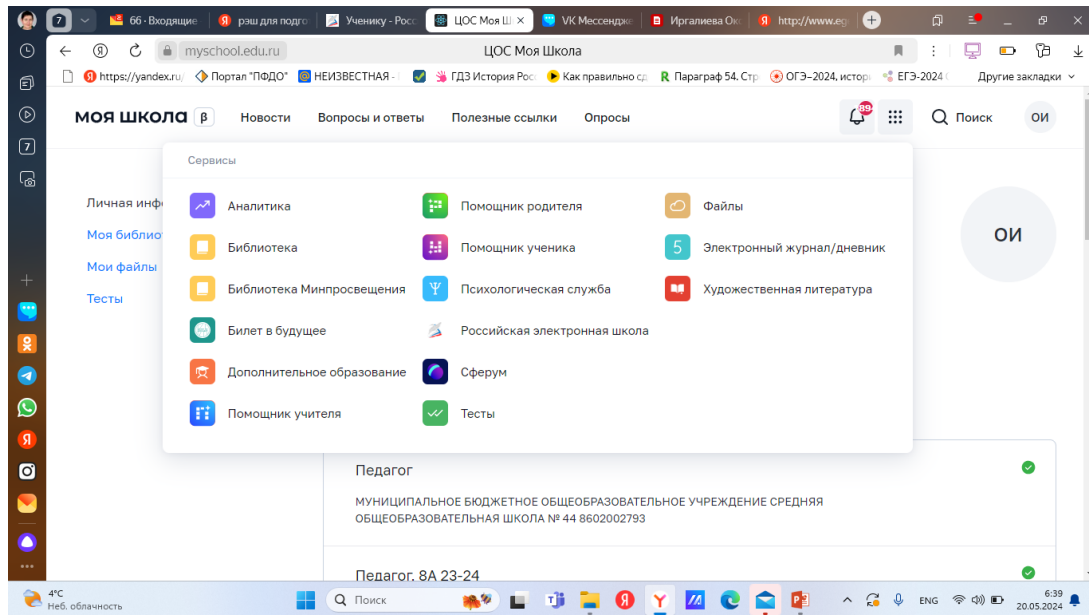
7 66 · Входящие | рэш для подго | Ученику - Росс | ЦОС Моя Ш × | VK Мессендж | Иргалиева Ок | http://www.eg

myschool.edu.ru ЦОС Моя Школа

https://yandex.ru/ Портал "ПФДО" НЕИЗВЕСТНАЯ - ГДЗ История Росс Как правильно сд Параграф 54. Стр ОГЭ–2024, истор ЕГЭ-2024 Другие закладки

моя школа β Новости Вопросы и ответы Полезные ссылки Опросы 89+ Поиск ОИ

Сервисы

Аналитика
Библиотека
Библиотека Минпросвещения
Билет в будущее
Дополнительное образование
Помощник учителя

Помощник родителя
Помощник ученика
Психологическая служба
Российская электронная школа
Сферум
Тесты

Файлы
Электронный журнал/дневник
Художественная литература

Личная инф
Моя библио
Мои файлы
Тесты

ОИ

Педагог

МУНИЦИПАЛЬНОЕ БЮДЖЕТНОЕ ОБЩЕОБРАЗОВАТЕЛЬНОЕ УЧРЕЖДЕНИЕ СРЕДНЯЯ ОБЩЕОБРАЗОВАТЕЛЬНАЯ ШКОЛА № 44 8602002793

Педагог, 8А 23-24

4°C Неб. облачность Поиск ENG 6:39 20.05.2024